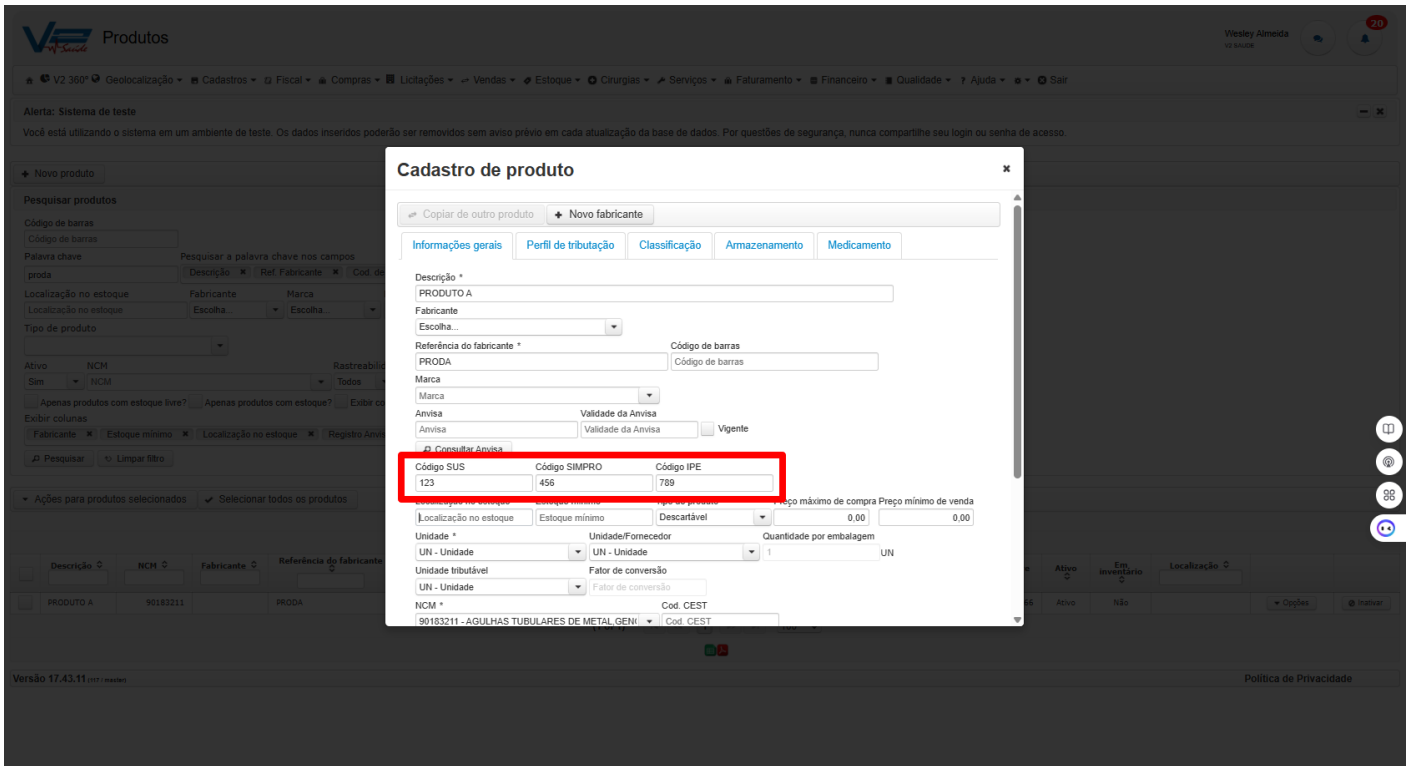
Produtos

Wesley Almeida
V2 SAUDE

20

V2 360° Geolocalização ▾ Cadastros ▾ Fiscal ▾ Compras ▾ Licitações ▾ Vendas ▾ Estoque ▾ Cirurgias ▾ Serviços ▾ Faturamento ▾ Financeiro ▾ Qualidade ▾ Ajuda ▾ Sair

Alerta: Sistema de teste

Você está utilizando o sistema em um ambiente de teste. Os dados inseridos poderão ser removidos sem aviso prévio em cada atualização da base de dados. Por questões de segurança, nunca compartilhe seu login ou senha de acesso.

+ Novo produto

Pesquisar produtos

Código de barras
Código de barras
Palavra chave
proda
Pesquisar a palavra chave nos campos
Descrição ✖ Ref. Fabricante ✖ Cod. de
Localização no estoque
Localização no estoque
Fabricante
Escolha...
Marca
Escolha...
Tipo de produto
Ativo
Sim
NCM
NCM
Rastreabili
Todos
Apenas produtos com estoque livre? Apenas produtos com estoque? Exibir co
Exibir colunas
Fabricante ✖ Estoque mínimo ✖ Localização no estoque ✖ Registro Anvi
Pesquisar Limpar filtro

▾ Ações para produtos selecionados ✔ Selecionar todos os produtos

| | Descrição | NCM | Fabricante | Referência do fabricante | Ativo | Em inventário | Localização | | |
|---|---|---|---|---|---|---|---|---|---|
| | PRODUTO A | 90183211 | | PRODA | Ativo | Não | | ▾ Opções | Inativar |

Versão 17.43.11

Política de Privacidade

Cadastro de produto ×

Copiar de outro produto + Novo fabricante

Informações gerais | Perfil de tributação | Classificação | Armazenamento | Medicamento

Descrição *
PRODUTO A
Fabricante
Escolha...
Referência do fabricante *
PRODA
Código de barras
Código de barras
Marca
Marca
Anvisa
Anvisa
Validade da Anvisa
Validade da Anvisa
Vigente
Consultar Anvisa
Código SUS
123
Código SIMPRO
456
Código IPE
789
Localização no estoque
Localização no estoque
Estoque mínimo
Estoque mínimo
Tipo de produto
Descartável
Preço máximo de compra
0,00
Preço mínimo de venda
0,00
Unidade *
UN - Unidade
Unidade/Fornecedor
UN - Unidade
Quantidade por embalagem
1
UN
Unidade tributável
UN - Unidade
Fator de conversão
Fator de conversão
NCM *
90183211 - AGULHAS TUBULARES DE METAL,GEN(
Cod. CEST
Cod. CEST